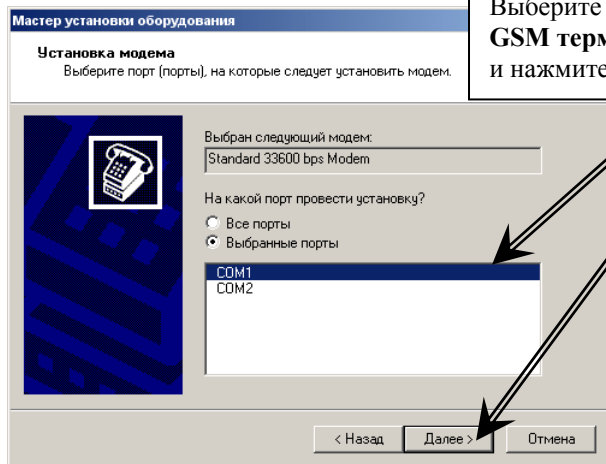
Мастер установки оборудования

Установка модема

Выберите порт (порты), на которые следует установить модем.

Выберите
GSM терм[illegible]
и нажмите

Выбран следующий модем:

Standard 33600 bps Modem

На какой порт провести установку?

Все порты

Выбранные порты

COM1
COM2

< Назад

Далее >

Отмена